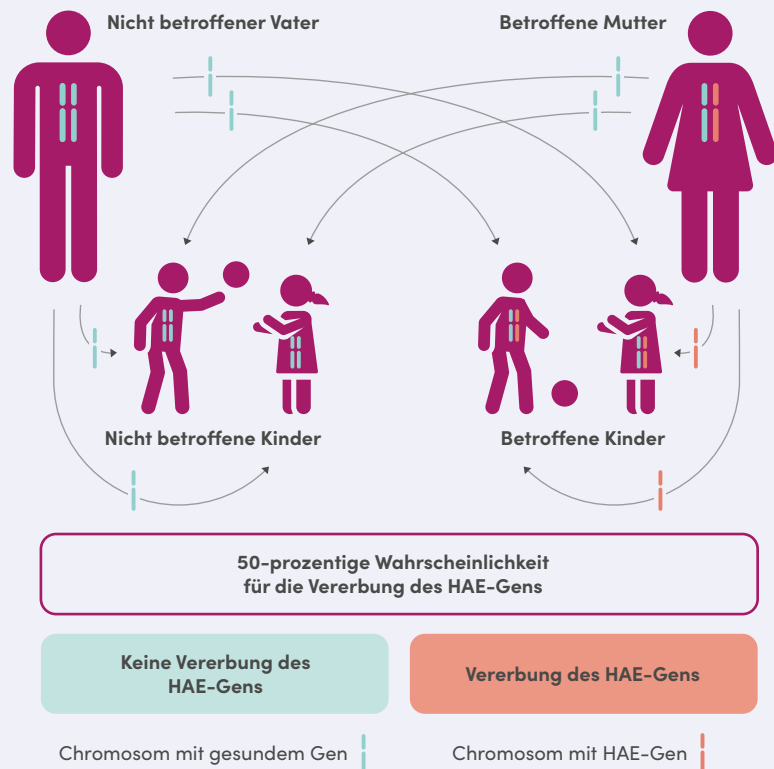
Nicht betroffener Vater

Betroffene Mutter

Nicht betroffene Kinder

Betroffene Kinder

50-prozentige Wahrscheinlichkeit für die Vererbung des HAE-Gens

Keine Vererbung des HAE-Gens

Vererbung des HAE-Gens

Chromosom mit gesundem Gen

Chromosom mit HAE-Gen